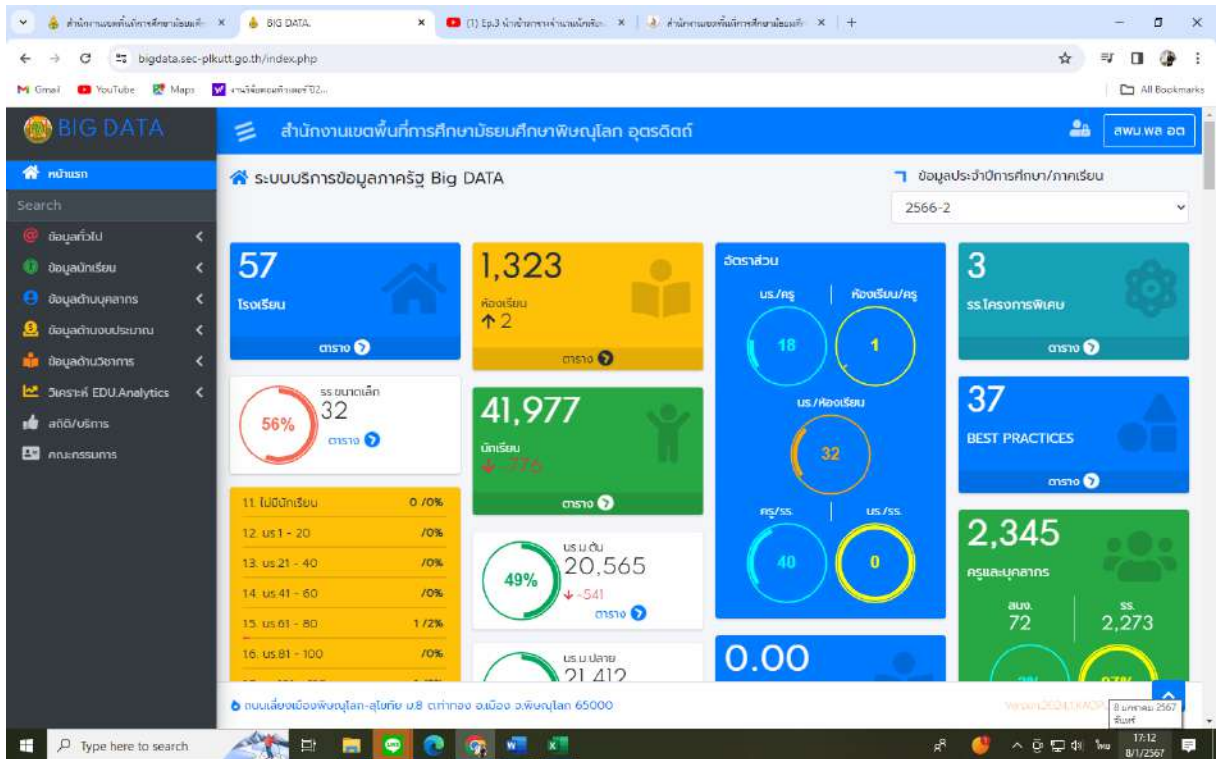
สำนักงานเขตพื้นที่การศึกษามัธยมศึกษา × BIG DATA × (1) Ep.3 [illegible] × สำนักงานเขตพื้นที่การศึกษามัธยมศึ × +

bigdata.sec-plkutt.go.th/index.php

Gmail YouTube Maps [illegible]

All Bookmarks

BIG DATA

สำนักงานเขตพื้นที่การศึกษามัธยมศึกษาพิษณุโลก อุตรดิตถ์

สพม.พล อต

หน้าแรก

Search

ข้อมูลทั่วไป

ข้อมูลนักเรียน

ข้อมูลด้านบุคลากร

ข้อมูลด้านงบประมาณ

ข้อมูลด้านวิชาการ

วิเคราะห์ EDU.Analytics

สถิติ/บริการ

คณะกรรมการ

ระบบบริการข้อมูลภาครัฐ Big DATA

ข้อมูลประจำปีการศึกษา/ภาคเรียน

2566-2

57
โรงเรียน
ตาราง

1,323
ห้องเรียน
↑ 2
ตาราง

อัตราส่วน
นร./ครู
18
ห้องเรียน/ครู
1
นร./ห้องเรียน
32
ครู/รร.
40
นร./รร.
0

3
รร.โครงการพิเศษ
ตาราง

56%
รร.ขนาดเล็ก
32
ตาราง

41,977
นักเรียน
↓ -776
ตาราง

37
BEST PRACTICES
ตาราง

| | |
|---|---|
| 11. ไม่มีนักเรียน | 0 /0% |
| 12. นร.1 - 20 | /0% |
| 13. นร.21 - 40 | /0% |
| 14. นร.41 - 60 | /0% |
| 15. นร.61 - 80 | 1 /2% |
| 16. นร.81 - 100 | /0% |

49%
นร.ม.ต้น
20,565
↓ -541
ตาราง

นร.ม.ปลาย
21,412

0.00

2,345
ครูและบุคลากร
สนข.
72
รร.
2,273

ถนนเลี่ยงเมืองพิษณุโลก-สุโขทัย ม.8 ตำบลท่าทอง อ.เมือง จ.พิษณุโลก 65000

8 มกราคม 2567
จันทร์

Type here to search

17:12
8/1/2567